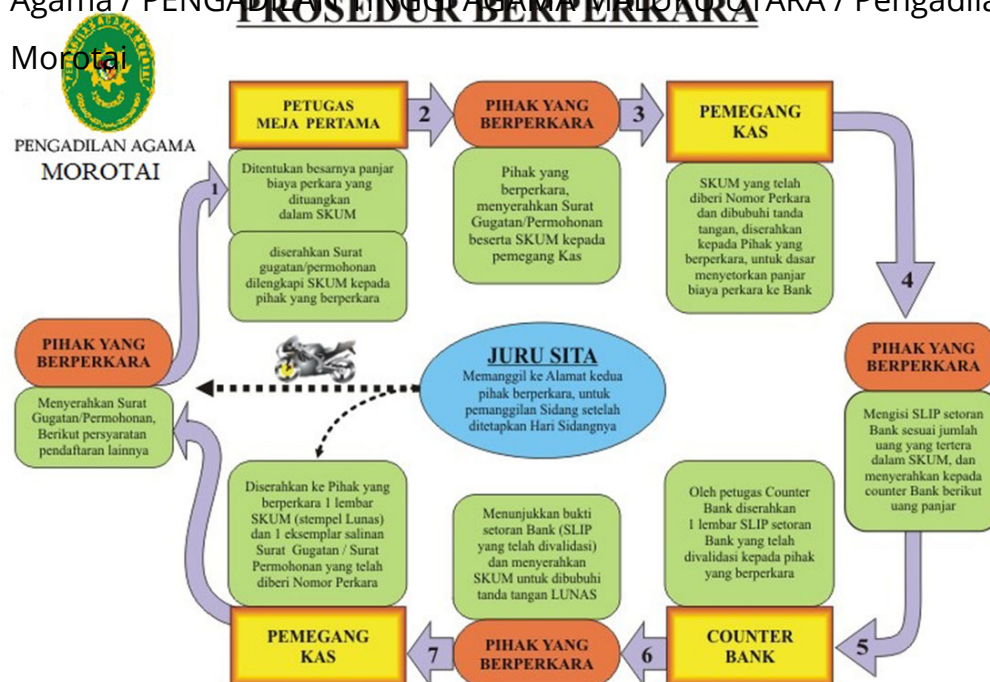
Agama / PENGADILAN TINGGI AGAMA MALUKU UTARA / Pengadila

Morotai

PROSEDUR BERPERKARA

PENGADILAN AGAMA
MOROTAI

PETUGAS MEJA PERTAMA

2

PIHAK YANG BERPERKARA

3

PEMEGANG KAS

Ditentukan besarnya panjar biaya perkara yang dituangkan dalam SKUM

diserahkan Surat gugatan/permohonan dilengkapi SKUM kepada pihak yang berperkara

Pihak yang berperkara, menyerahkan Surat Gugatan/Permohonan beserta SKUM kepada pemegang Kas

SKUM yang telah diberi Nomor Perkara dan dibubuhi tanda tangan, diserahkan kepada Pihak yang berperkara, untuk dasar menyetorkan panjar biaya perkara ke Bank

1

4

PIHAK YANG BERPERKARA

Menyerahkan Surat Gugatan/Permohonan, Berikut persyaratan pendaftaran lainnya

JURU SITA

Memanggil ke Alamat kedua pihak berperkara, untuk pemanggilan Sidang setelah ditetapkan Hari Sidangnya

PIHAK YANG BERPERKARA

Mengisi SLIP setoran Bank sesuai jumlah uang yang tertera dalam SKUM, dan menyerahkan kepada counter Bank berikut uang panjar

Diserahkan ke Pihak yang berperkara 1 lembar SKUM (stempel Lunas) dan 1 eksemplar salinan Surat Gugatan / Surat Permohonan yang telah diberi Nomor Perkara

Menunjukkan bukti setoran Bank (SLIP yang telah divalidasi) dan menyerahkan SKUM untuk dibubuhi tanda tangan LUNAS

Oleh petugas Counter Bank diserahkan 1 lembar SLIP setoran Bank yang telah divalidasi kepada pihak yang berperkara

PEMEGANG KAS

7

PIHAK YANG BERPERKARA

6

COUNTER BANK

5